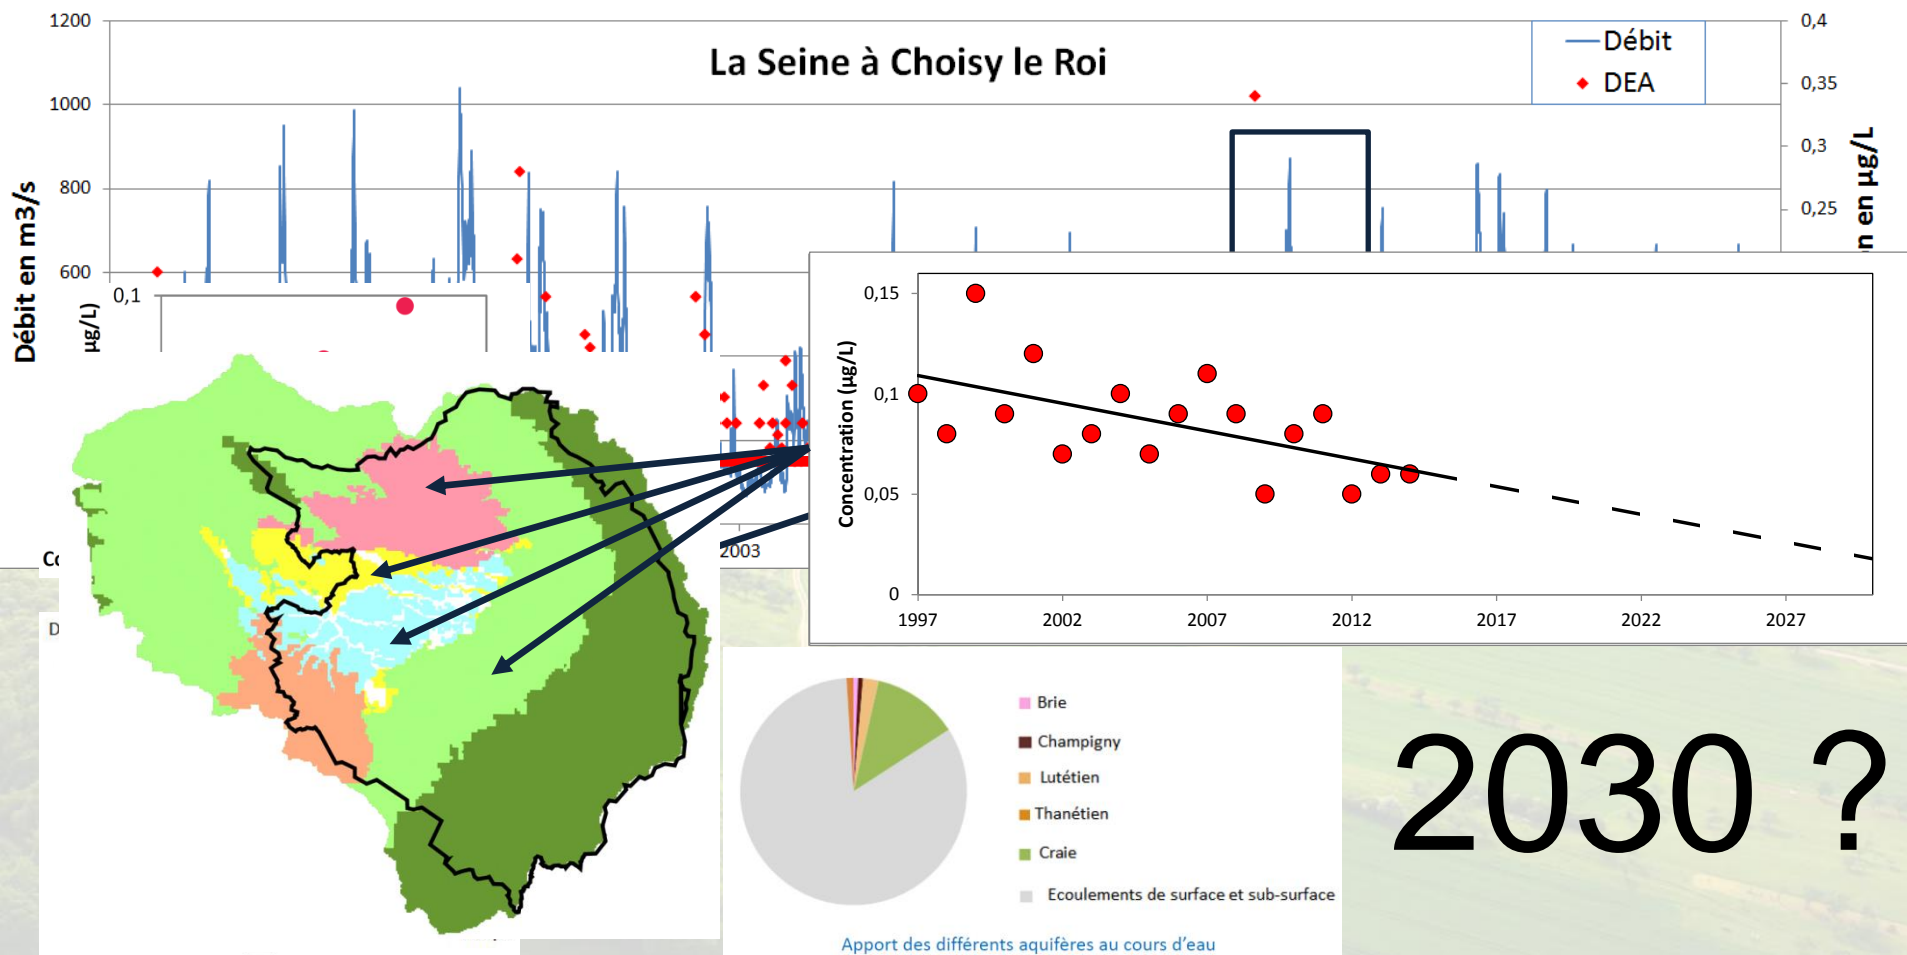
La Seine à Choisy le Roi

Débit
DEA

1200
1000
800
600
Débit en m3/s

0,4
0,35
0,3
0,25
n en µg/L

0,1
µg/L
Co
D
2003

0,15
0,1
0,05
0
Concentration (µg/L)
1997
2002
2007
2012
2017
2022
2027

Brie
Champigny
Lutétien
Thanétien
Craie
Ecoulements de surface et sub-surface

Apport des différents aquifères au cours d'eau

2030 ?